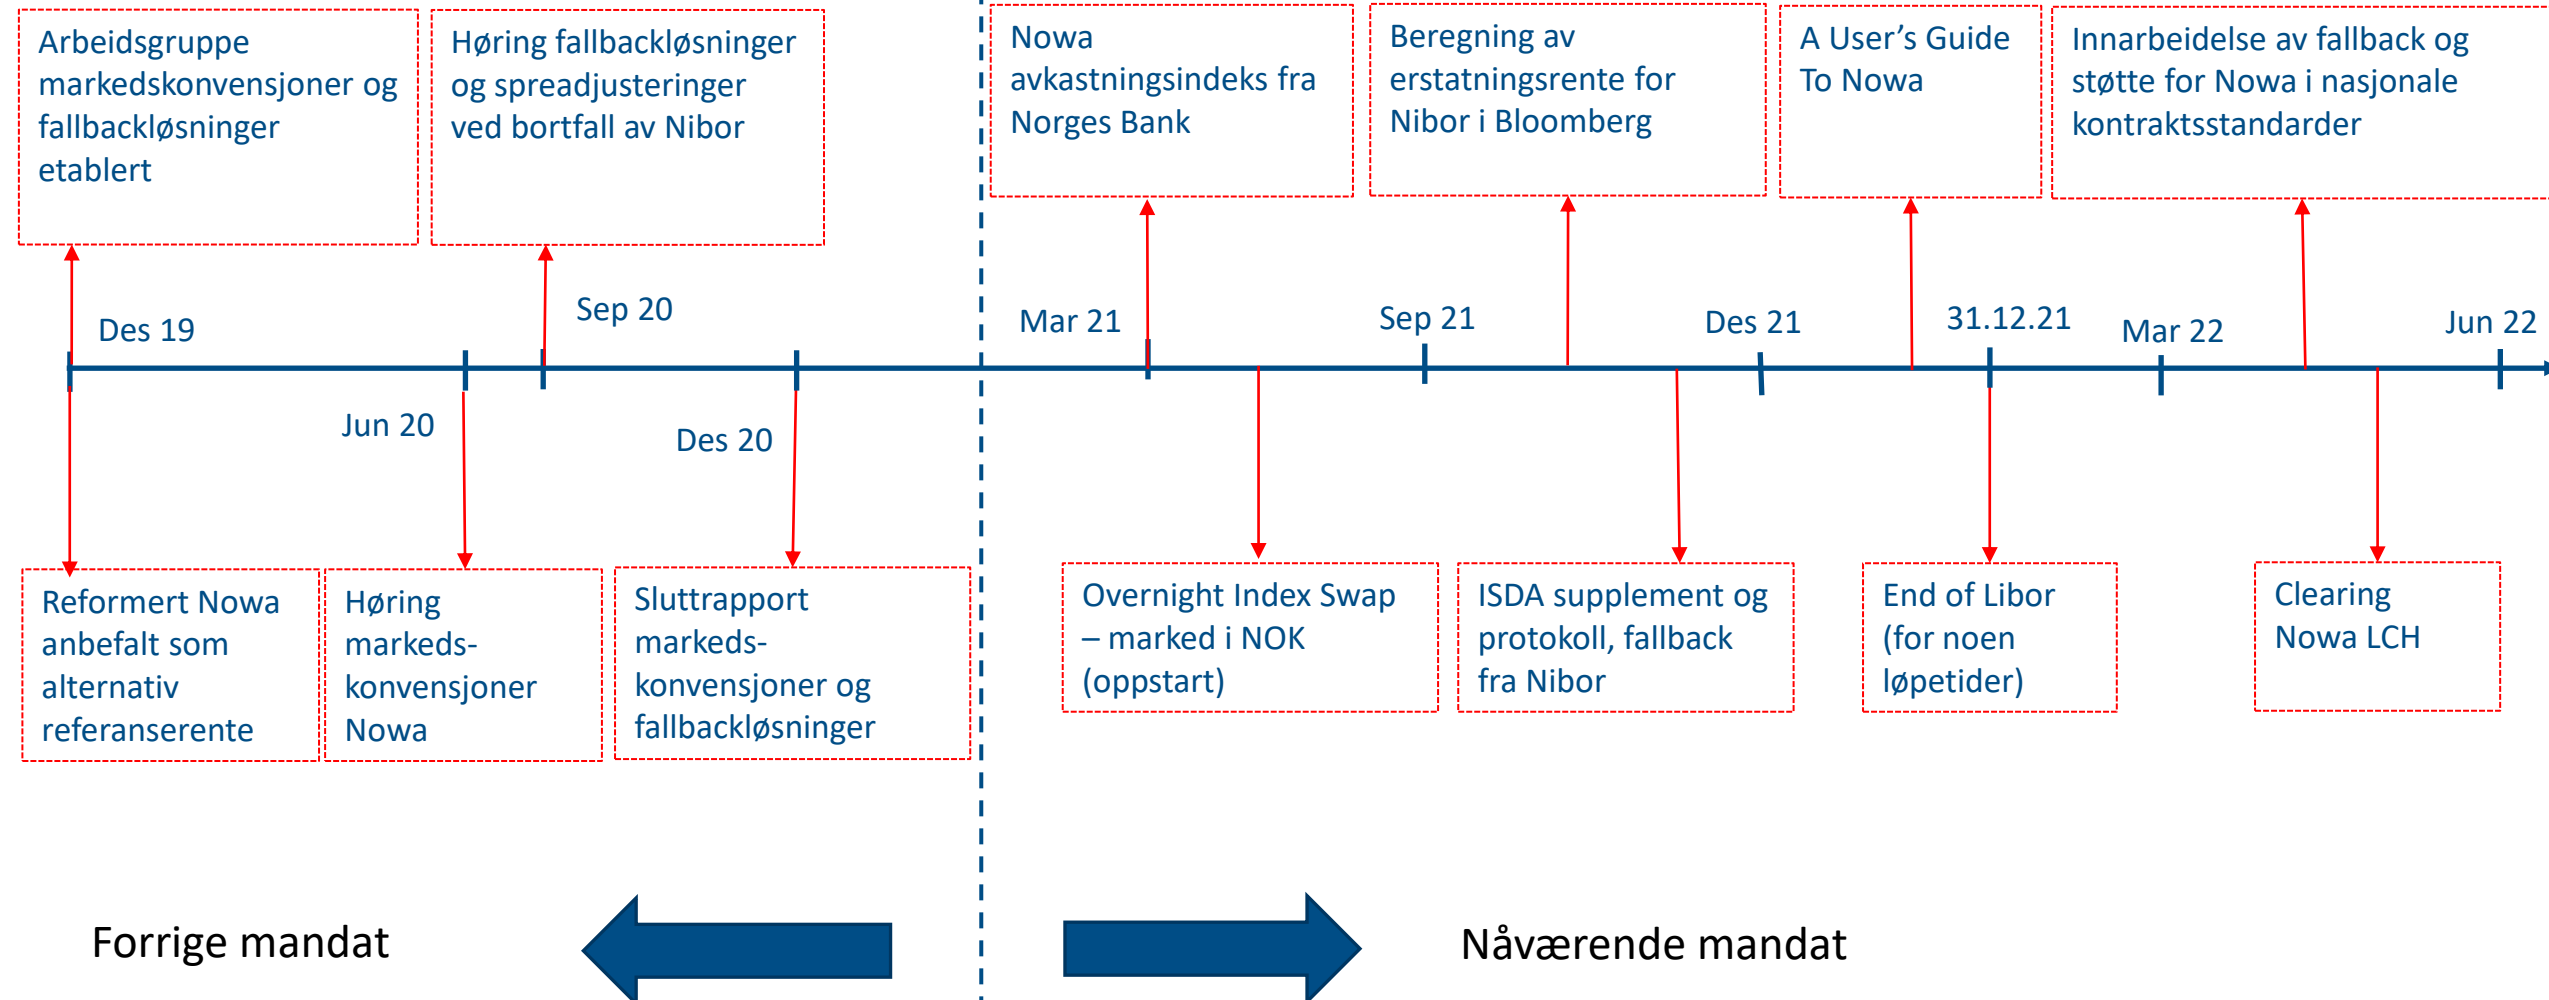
Arbeidsgruppe markedskonvensjoner og fallbackløsninger etablert

Høring fallbackløsninger og spreadjusteringer ved bortfall av Nibor

Nowa avkastningsindeks fra Norges Bank

Beregning av erstatningsrente for Nibor i Bloomberg

A User's Guide To Nowa

Innarbeidelse av fallback og støtte for Nowa i nasjonale kontraktsstandarder

Des 19

Sep 20

Mar 21

Sep 21

Des 21

31.12.21

Mar 22

Jun 22

Jun 20

Des 20

Reformert Nowa anbefalt som alternativ referanserente

Høring markeds-konvensjoner Nowa

Sluttrapport markeds-konvensjoner og fallbackløsninger

Overnight Index Swap – marked i NOK (oppstart)

ISDA supplement og protokoll, fallback fra Nibor

End of Libor (for noen løpetider)

Clearing Nowa LCH

Forrige mandat

Nåværende mandat